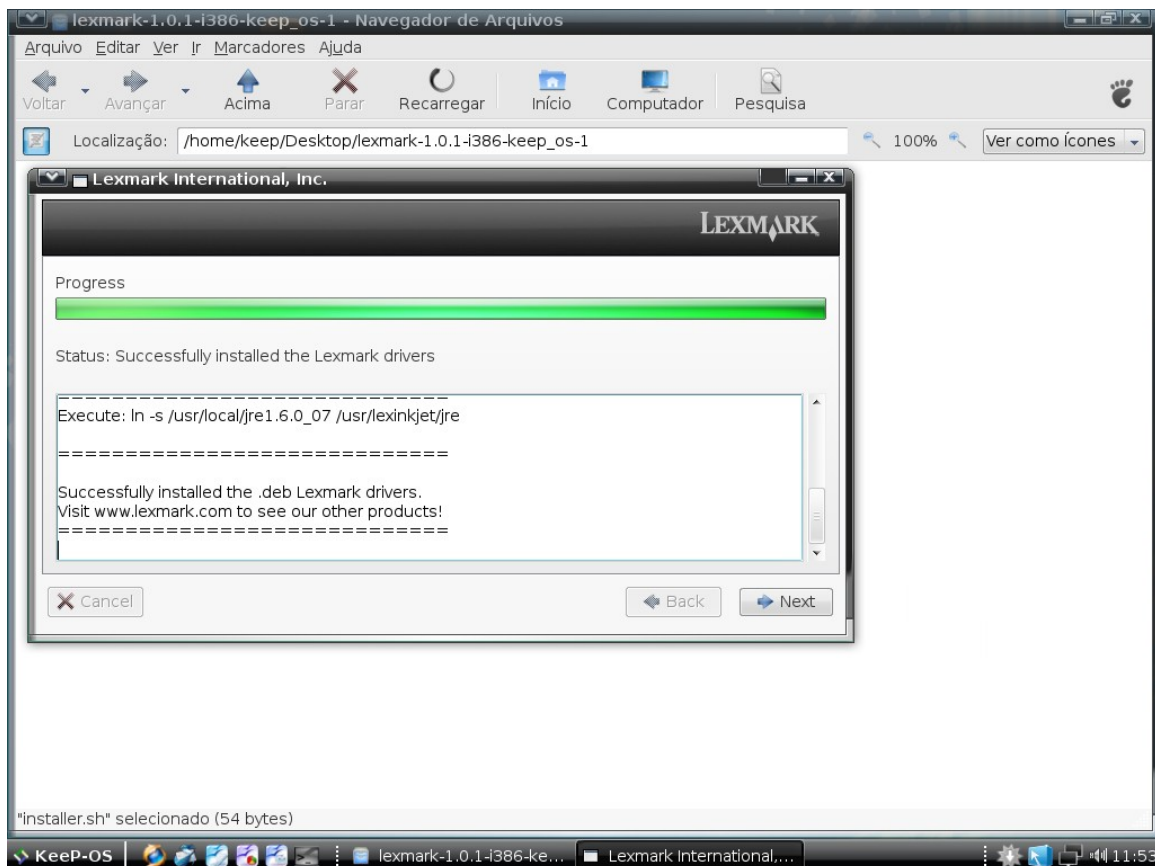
lexmark-1.0.1-i386-keep_os-1 - Navegador de Arquivos

Arquivo Editar Ver Ir Marcadores Ajuda

Voltar Avançar Acima Parar Recarregar Início Computador Pesquisa

Localização: /home/keep/Desktop/lexmark-1.0.1-i386-keep_os-1 100% Ver como ícones

Lexmark International, Inc.

LEXMARK

Progress

Status: Successfully installed the Lexmark drivers

============================
Execute: ln -s /usr/local/jre1.6.0_07 /usr/lexinkjet/jre

============================

Successfully installed the .deb Lexmark drivers.
Visit www.lexmark.com to see our other products!
============================

Cancel Back Next

"installer.sh" selecionado (54 bytes)

KeeP-OS lexmark-1.0.1-i386-ke... Lexmark International,... 11:53